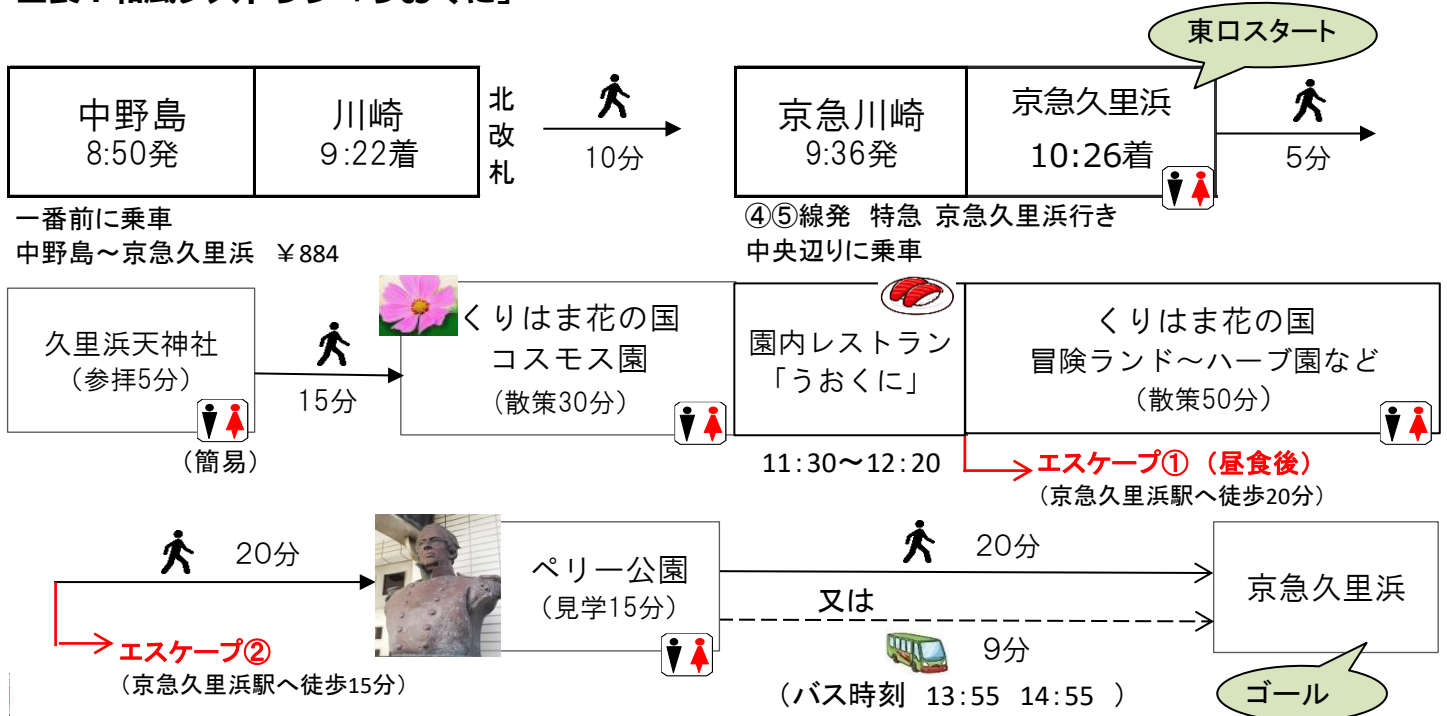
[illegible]

東口スタート

中野島
8:50発

川崎
9:22着

北
改
札

10分

京急川崎
9:36発

京急久里浜
10:26着

5分

一番前に乗車
中野島～京急久里浜　￥884

④⑤線発　特急　京急久里浜行き
中央辺りに乗車

久里浜天神社
（参拝5分）

（簡易）

15分

くりはま花の国
コスモス園
（散策30分）

園内レストラン
「うおくに」

11:30～12:20

くりはま花の国
冒険ランド～ハーブ園など
（散策50分）

エスケープ①（昼食後）
（京急久里浜駅へ徒歩20分）

20分

エスケープ②
（京急久里浜駅へ徒歩15分）

ペリー公園
（見学15分）

20分

又は

9分

（バス時刻　13:55　14:55　）

京急久里浜

ゴール